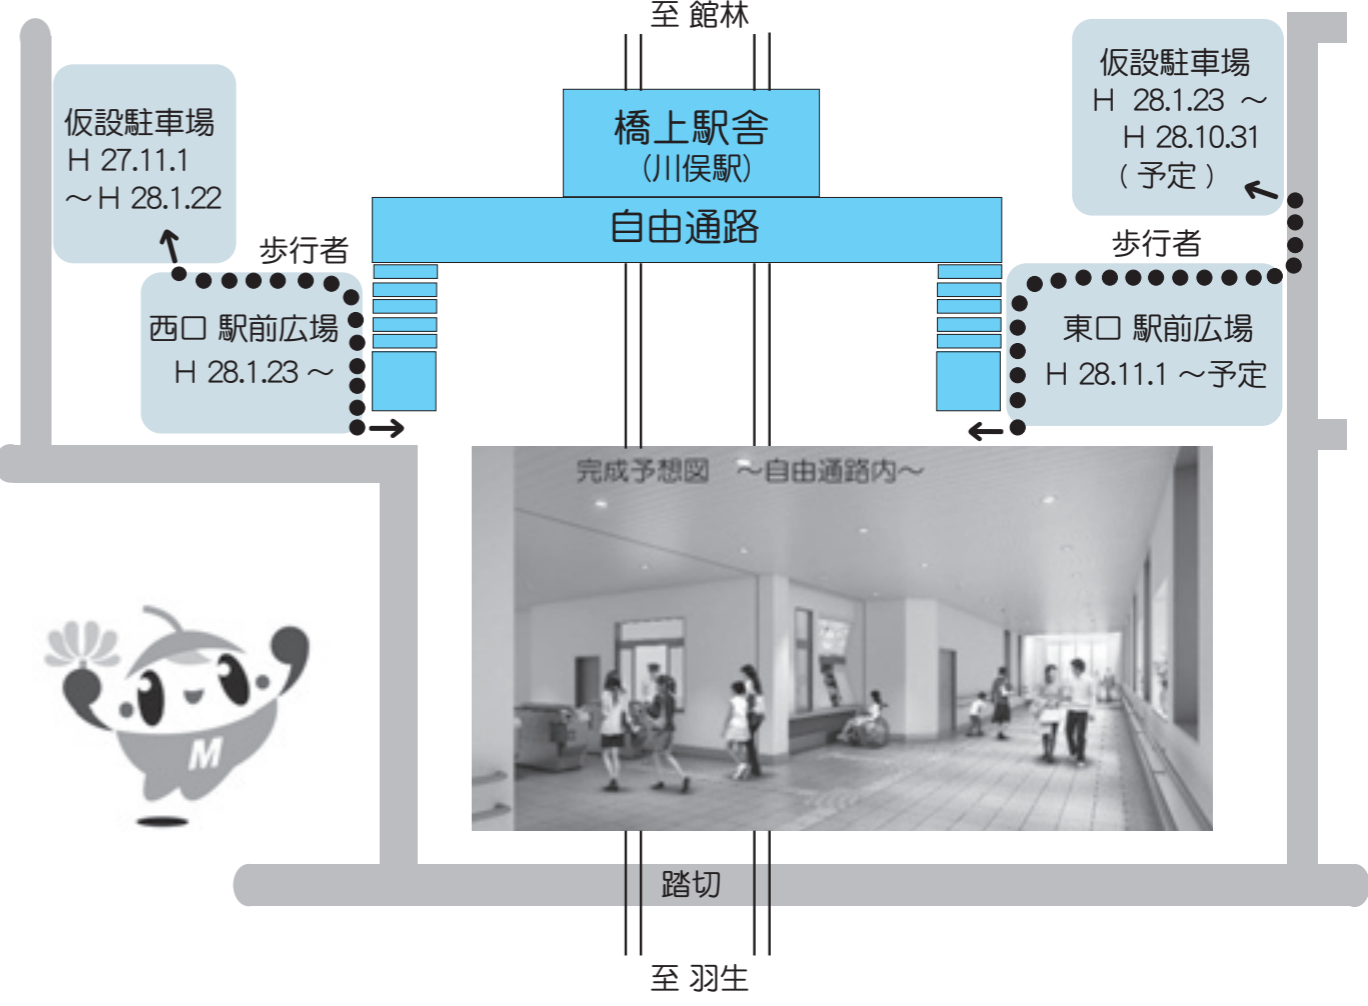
至 館林

仮設駐車場
H 27.11.1
～H 28.1.22

橋上駅舎
(川俣駅)

仮設駐車場
H 28.1.23 ～
H 28.10.31
( 予定 )

自由通路

歩行者

歩行者

西口 駅前広場
H 28.1.23 ～

東口 駅前広場
H 28.11.1 ～予定

完成予想図 ～自由通路内～

M

踏切

至 羽生